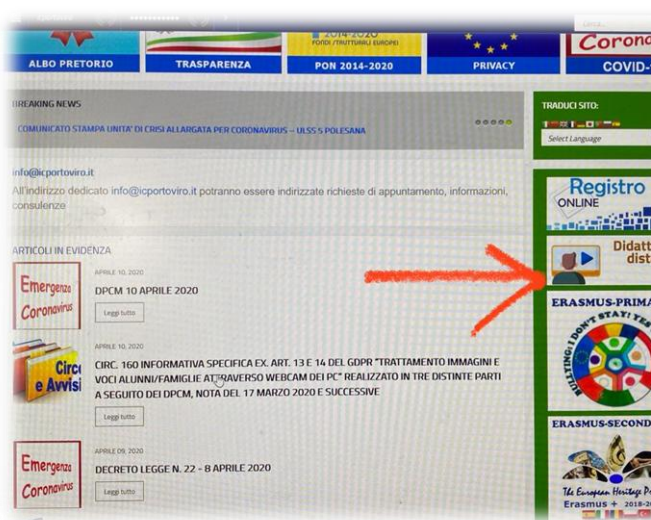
ALBO PRETORIO

TRASPARENZA

2014-2020
FONDI STRUTTURALI EUROPEI

PON 2014-2020

PRIVACY

Corona

COVID-

BREAKING NEWS

COMUNICATO STAMPA UNITA' DI CRISI ALLARGATA PER CORONAVIRUS – ULSS 5 POLESANA

TRADUCI SITO:

Select Language

info@icportoviro.it

All'indirizzo dedicato info@icportoviro.it potranno essere indirizzate richieste di appuntamento, informazioni, consulenze

Registro
ONLINE

ARTICOLI IN EVIDENZA

Didatt
dist

Emergenza
Coronavirus

APRILE 10, 2020

DPCM 10 APRILE 2020

Leggi tutto

ERASMUS-PRIMA

BULLYING! I DON'T STAY! YES

Circ
e Avvisi

APRILE 10, 2020

CIRC. 160 INFORMATIVA SPECIFICA EX. ART. 13 E 14 DEL GDPR "TRATTAMENTO IMMAGINI E VOCI ALUNNI/FAMIGLIE ATTRAVERSO WEBCAM DEI PC" REALIZZATO IN TRE DISTINTE PARTI A SEGUITO DEI DPCM, NOTA DEL 17 MARZO 2020 E SUCCESSIVE

Leggi tutto

ERASMUS-SECOND

Emergenza
Coronavirus

APRILE 09, 2020

DECRETO LEGGE N. 22 - 8 APRILE 2020

Leggi tutto

The European Heritage P
Erasmus + 2018-